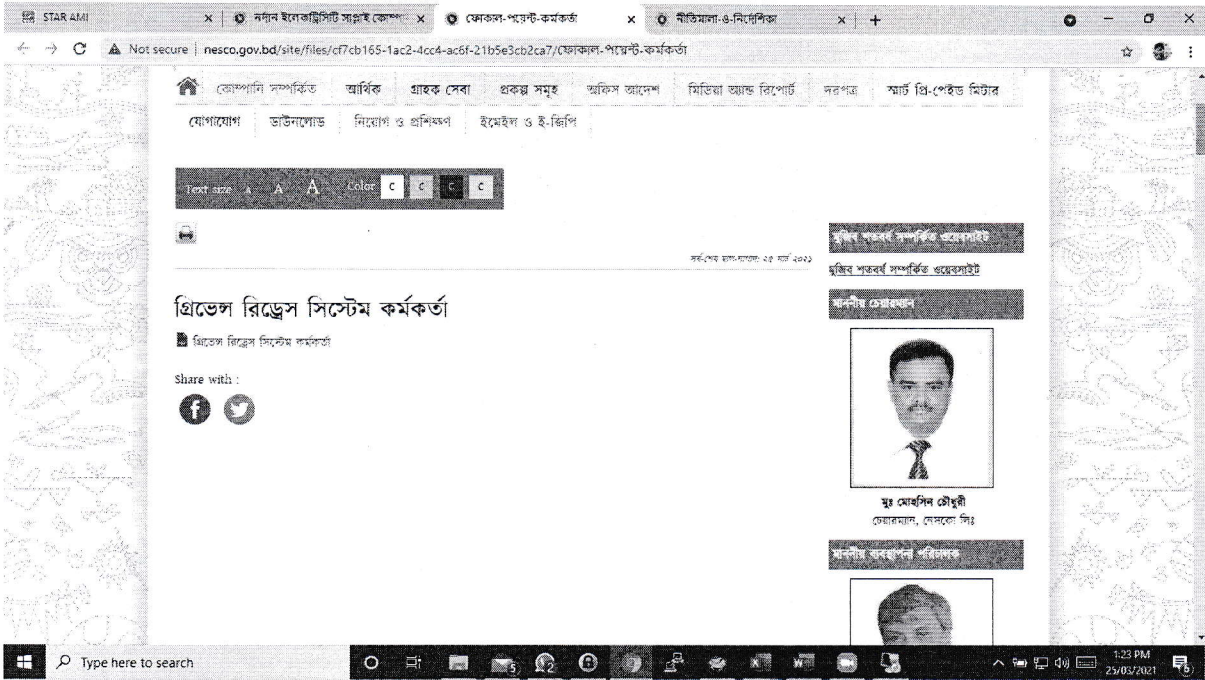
STAR AMI
নর্দান ইলেকট্রিসিটি সাপ্লাই কোম্প
ফোকাল-পয়েন্ট-কর্মকর্তা
নীতিমালা-ও-নির্দেশিকা

Not secure | nesco.gov.bd/site/files/cf7cb165-1ac2-4cc4-ac6f-21b5e3cb2ca7/ফোকাল-পয়েন্ট-কর্মকর্তা

কোম্পানি সম্পর্কিত আর্থিক গ্রাহক সেবা প্রকল্প সমূহ অফিস আদেশ মিডিয়া অ্যান্ড রিপোর্ট দরপত্র স্মার্ট প্রি-পেইড মিটার
যোগাযোগ ডাউনলোড নিয়োগ ও প্রশিক্ষণ ইমেইল ও ই-জিপি

Text size A A A Color C C C C

সর্বশেষ হাল-নাগাদ: ২৫ মার্চ ২০২১

গ্রিভেন্স রিড্রেস সিস্টেম কর্মকর্তা

গ্রিভেন্স রিড্রেস সিস্টেম কর্মকর্তা

Share with :

মুজিব শতবর্ষ সম্পর্কিত ওয়েবসাইট
মুজিব শতবর্ষ সম্পর্কিত ওয়েবসাইট

মাননীয় চেয়ারম্যান

মুঃ মোহসিন চৌধুরী
চেয়ারম্যান, নেসকো লিঃ

মাননীয় ব্যবস্থাপনা পরিচালক

Type here to search
1:23 PM
25/03/2021